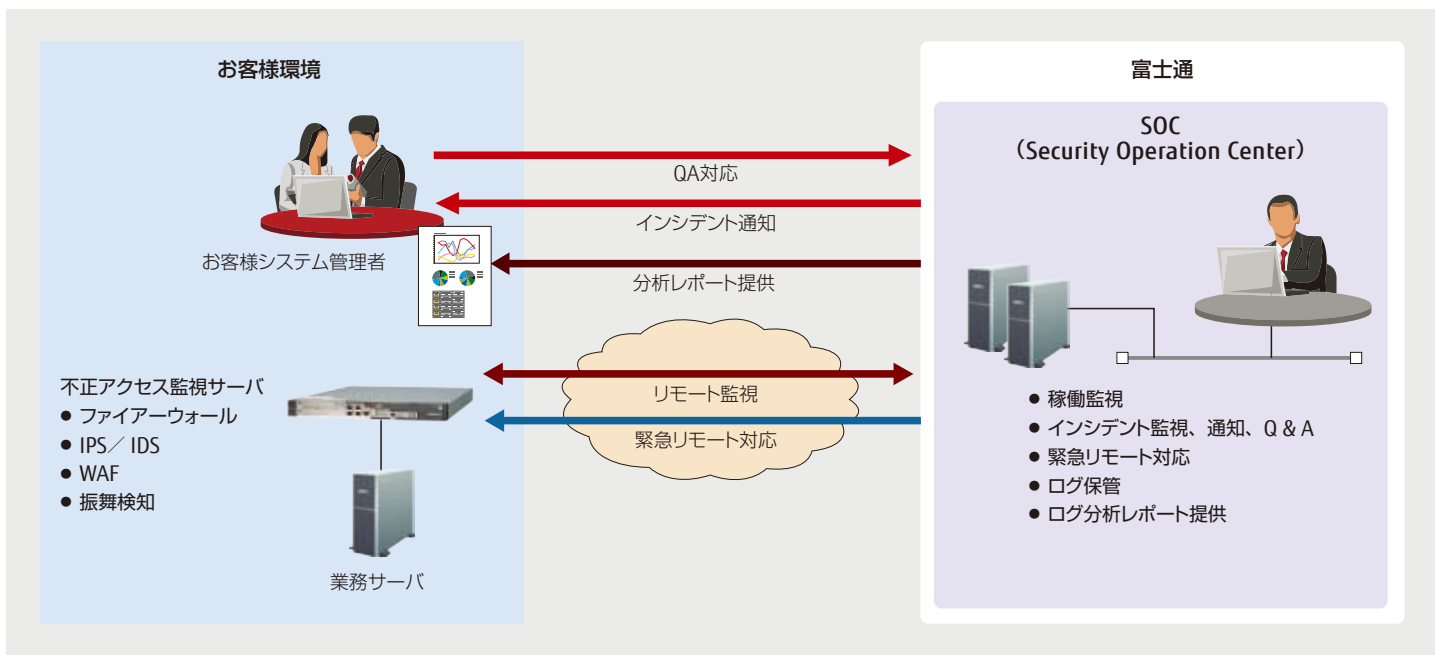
お客様環境

お客様システム管理者

不正アクセス監視サーバ
● ファイアーウォール
● IPS／ IDS
● WAF
● 振舞検知

業務サーバ

QA対応

インシデント通知

分析レポート提供

リモート監視

緊急リモート対応

富士通

SOC
（Security Operation Center）

● 稼働監視
● インシデント監視、通知、Q & A
● 緊急リモート対応
● ログ保管
● ログ分析レポート提供